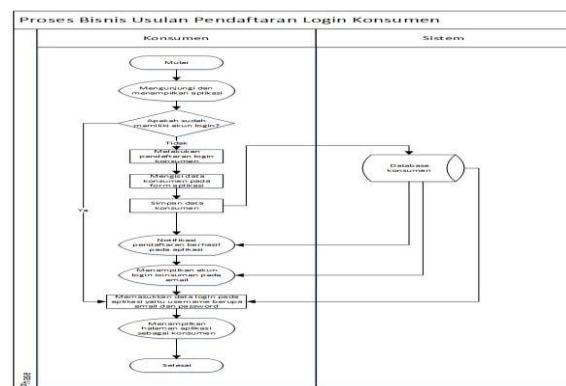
Proses Bisnis Usulan Pendaftaran Login Konsumen

Konsumen

Sistem

Mulai

Mengunjungi dan menampilkan aplikasi

Apakah sudah memiliki akun login?

Tidak

Ya

Melakukan pendaftaran login konsumen

Mengisi data konsumen pada form aplikasi

Simpan data konsumen

Database konsumen

Notifikasi pendaftaran berhasil pada aplikasi

Menampilkan akun login konsumen pada email

Memasukkan data login pada aplikasi yaitu username berupa email dan password

Menampilkan halaman aplikasi sebagai konsumen

Selesai

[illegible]